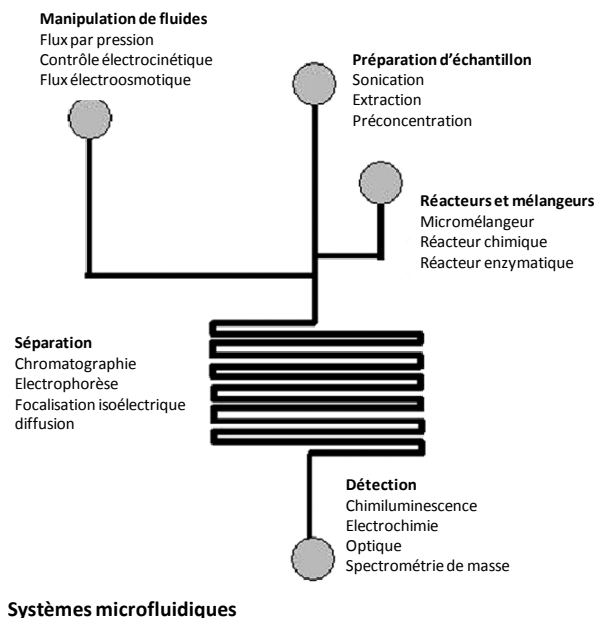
Manipulation de fluides
Flux par pression
Contrôle électrocinétique
Flux électroosmotique

Préparation d'échantillon
Sonication
Extraction
Préconcentration

Réacteurs et mélangeurs
Micromélangeur
Réacteur chimique
Réacteur enzymatique

Séparation
Chromatographie
Electrophorèse
Focalisation isoélectrique
diffusion

Détection
Chimiluminescence
Electrochimie
Optique
Spectrométrie de masse

Systèmes microfluidiques